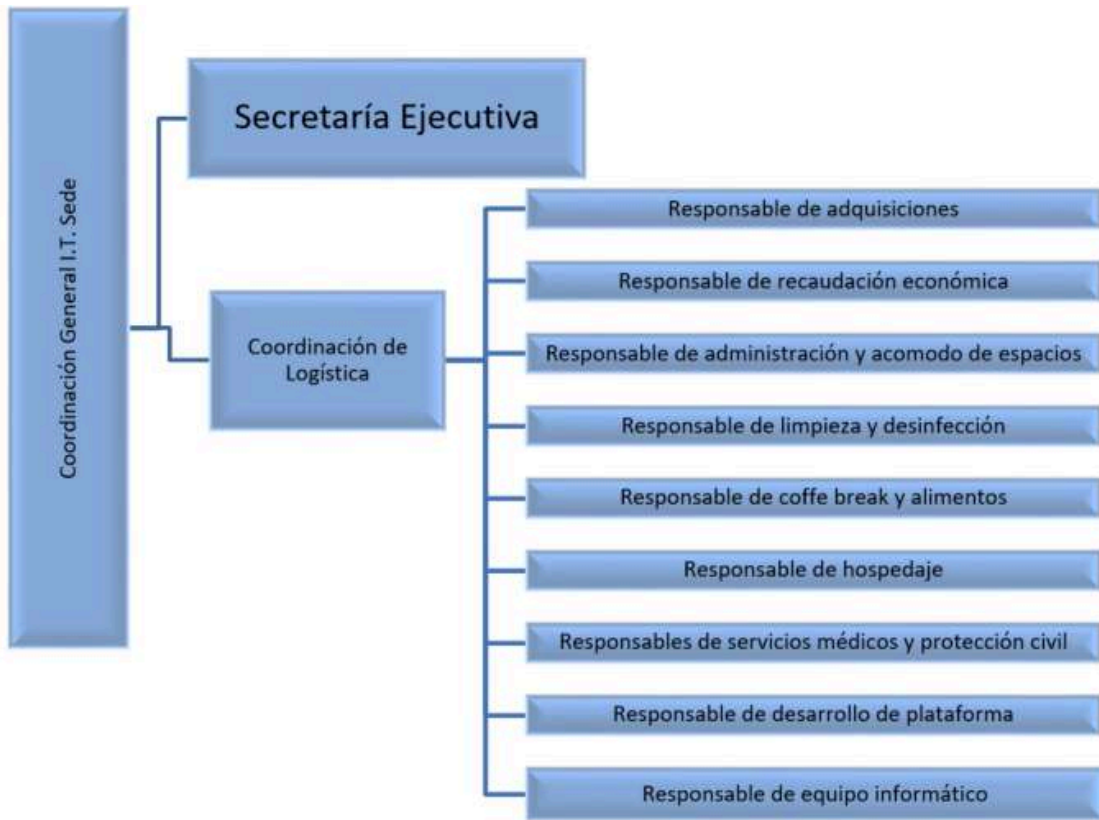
Coordinación General I.T. Sede

Secretaría Ejecutiva

Coordinación de Logística

Responsable de adquisiciones

Responsable de recaudación económica

Responsable de administración y acomodo de espacios

Responsable de limpieza y desinfección

Responsable de coffe break y alimentos

Responsable de hospedaje

Responsables de servicios médicos y protección civil

Responsable de desarrollo de plataforma

Responsable de equipo informático